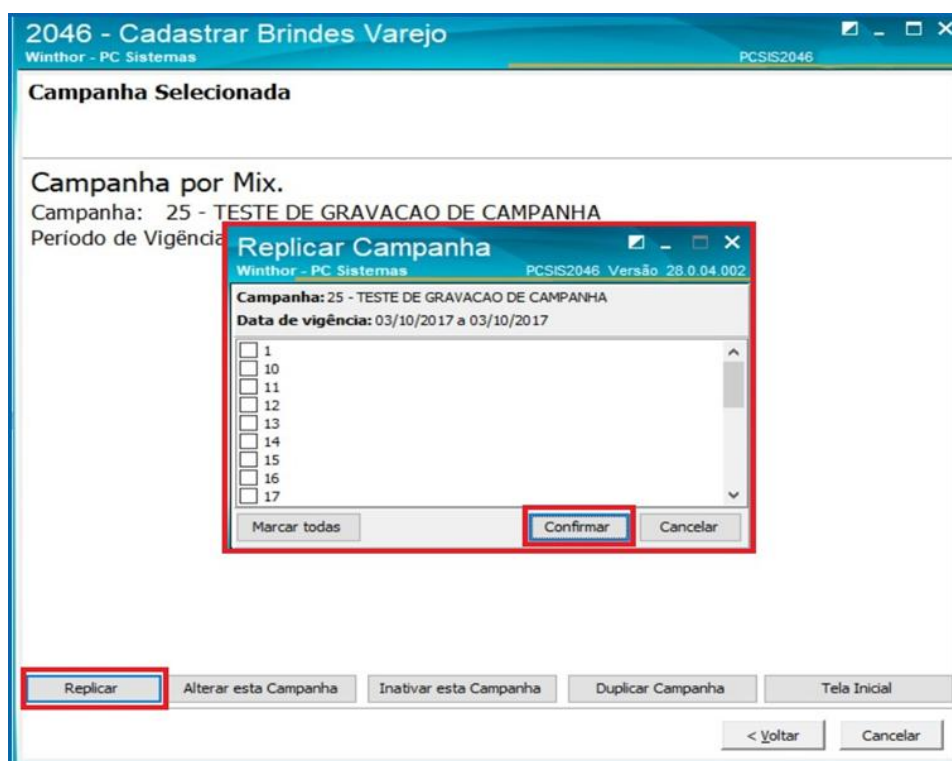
2046 - Cadastrar Brindes Varejo
Winthor - PC Sistemas
PCSIS2046

Campanha Selecionada

Campanha por Mix.
Campanha: 25 - TESTE DE GRAVACAO DE CAMPANHA
Período de Vigência

Replicar Campanha
Winthor - PC Sistemas
PCSIS2046 Versão 28.0.04.002

Campanha: 25 - TESTE DE GRAVACAO DE CAMPANHA
Data de vigência: 03/10/2017 a 03/10/2017

1
10
11
12
13
14
15
16
17

Marcar todas
Confirmar
Cancelar

Replicar
Alterar esta Campanha
Inativar esta Campanha
Duplicar Campanha
Tela Inicial

< Voltar
Cancelar